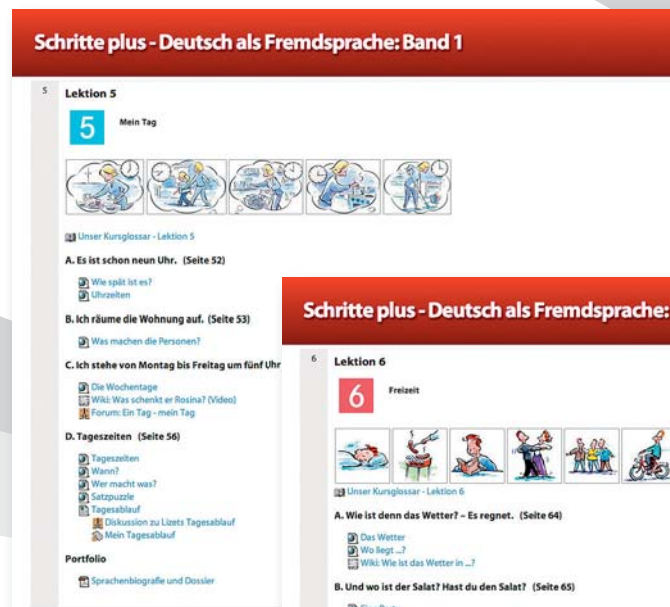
Schritte plus - Deutsch als Fremdsprache: Band 1

5 Lektion 5

5 Mein Tag

Unser Kursglossar - Lektion 5

A. Es ist schon neun Uhr. (Seite 52)

Wie spät ist es?
Uhrzeiten

B. Ich räume die Wohnung auf. (Seite 53)

Was machen die Personen?

C. Ich stehe von Montag bis Freitag um fünf Uhr

Die Wochentage
Wiki: Was schenkt er Rosina? (Video)
Forum: Ein Tag - mein Tag

D. Tageszeiten (Seite 56)

Tageszeiten
Wann?
Wer macht was?
Satzpuzzle
Tagesablauf
Diskussion zu Lizets Tagesablauf
Mein Tagesablauf

Portfolio

Sprachenbiografie und Dossier

Schritte plus - Deutsch als Fremdsprache:

6 Lektion 6

6 Freizeit

Unser Kursglossar - Lektion 6

A. Wie ist denn das Wetter? – Es regnet. (Seite 64)

Das Wetter
Wo liegt ...?
Wiki: Wie ist das Wetter in ...?

B. Und wo ist der Salat? Hast du den Salat? (Seite 65)

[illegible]